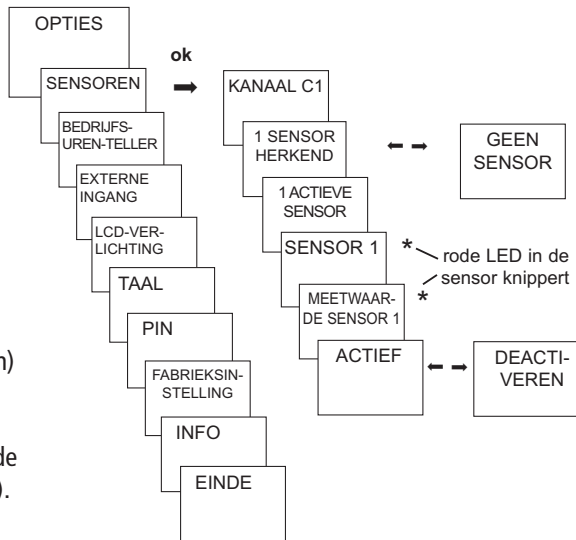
OPTIES

SENSOREN

ok

KANAAL C1

BEDRIJFS-UREN-TELLER

1 SENSOR HERKEND

GEEN SENSOR

EXTERNE INGANG

1 ACTIEVE SENSOR

LCD-VERLICHTING

SENSOR 1

* rode LED in de sensor knippert

TAAL

MEETWAARDE SENSOR 1

*

PIN

ACTIEF

DEACTIVEREN

n)

FABRIEKSINSTELLING

INFO

de

).

EINDE